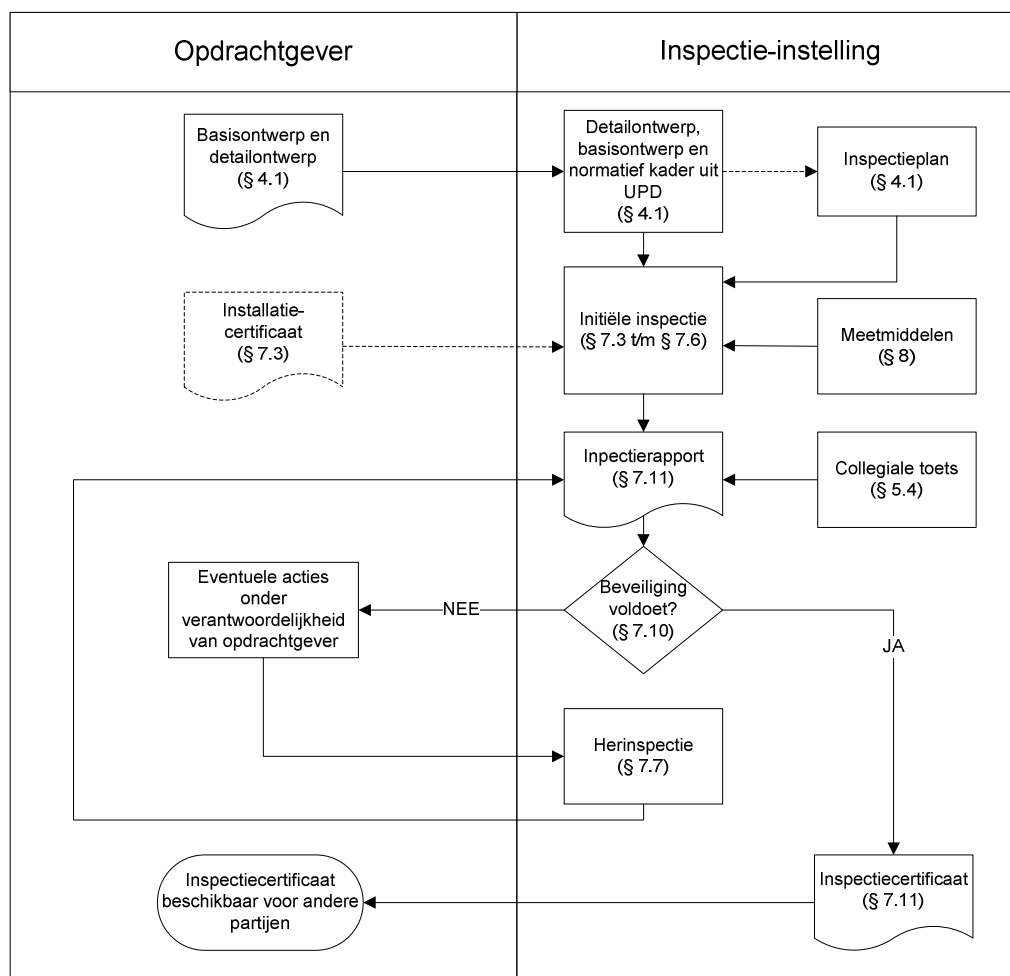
Opdrachtgever

Inspectie-instelling

Basisontwerp en detailontwerp (§ 4.1)

Detailontwerp, basisontwerp en normatief kader uit UPD (§ 4.1)

Inspectieplan (§ 4.1)

Installatie-certificaat (§ 7.3)

Initiële inspectie (§ 7.3 t/m § 7.6)

Meetmiddelen (§ 8)

Inpectierapport (§ 7.11)

Collegiale toets (§ 5.4)

Eventuele acties onder verantwoordelijkheid van opdrachtgever

NEE

Beveiliging voldoet? (§ 7.10)

JA

Herinspectie (§ 7.7)

Inspectiecertificaat beschikbaar voor andere partijen

Inspectiecertificaat (§ 7.11)